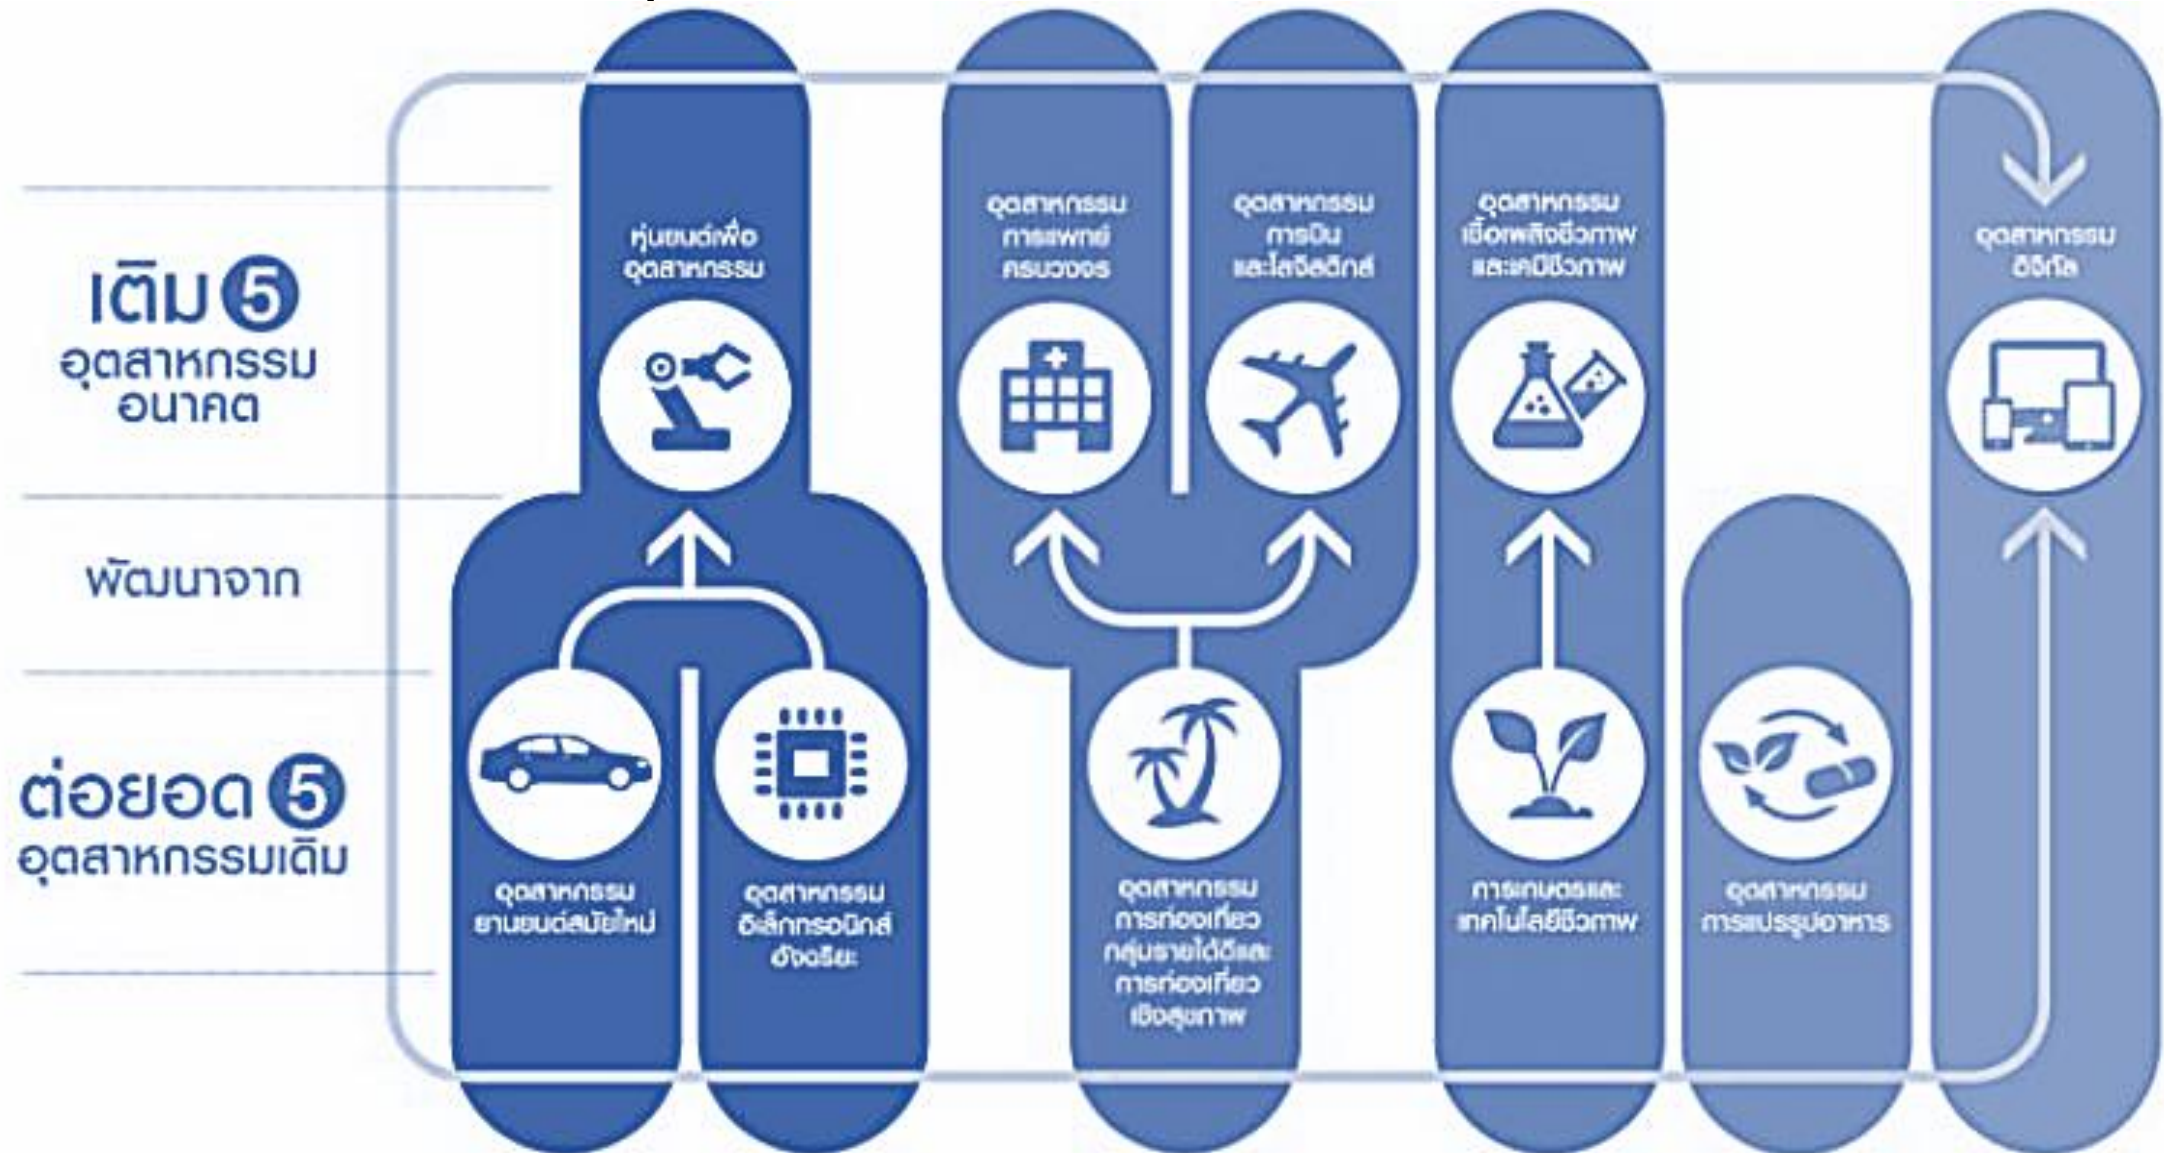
เติม 5 อุตสาหกรรมอนาคต

พัฒนาจาก

ต่อยอด 5 อุตสาหกรรมเดิม

หุ่นยนต์เพื่ออุตสาหกรรม

อุตสาหกรรมการแพทย์ครบวงจร

อุตสาหกรรมการบินและโลจิสติกส์

อุตสาหกรรมเชื้อเพลิงชีวภาพและเคมีชีวภาพ

อุตสาหกรรมดิจิทัล

อุตสาหกรรมยานยนต์สมัยใหม่

อุตสาหกรรมอิเล็กทรอนิกส์อัจฉริยะ

อุตสาหกรรมการท่องเที่ยวกลุ่มรายได้ดีและการท่องเที่ยวเชิงสุขภาพ

การเกษตรและเทคโนโลยีชีวภาพ

อุตสาหกรรมการแปรรูปอาหาร